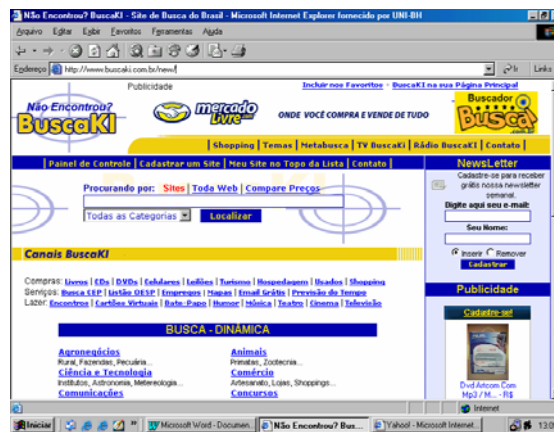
Não Encontrou? BuscaKI - Site de Busca do Brasil - Microsoft Internet Explorer fornecido por UNI-BH

Arquivo Editar Exibir Favoritos Ferramentas Ajuda

Endereço http://www.buscaki.com.br/new/

Links

Publicidade

Incluir nos Favoritos · BuscaKI na sua Página Principal

Não Encontrou? BuscaKI

mercado livre.com

ONDE VOCÊ COMPRA E VENDE DE TUDO

Buscador Busca

| Shopping | Temas | Metabusca | TV BuscaKi | Rádio BuscaKI | Contato |

| Painel de Controle | Cadastrar um Site | Meu Site no Topo da Lista | Contato |

Procurando por: Sites | Toda Web | Compare Preços

Todas as Categorias

Localizar

NewsLetter

Cadastre-se para receber grátis nossa newsletter semanal

Digite aqui seu e-mail:

Seu Nome:

Inserir Remover

Cadastrar

Canais BuscaKI

Compras: Livros | CDs | DVDs | Celulares | Leilões | Turismo | Hospedagem | Usados | Shopping

Serviços: Busca CEP | Listão OESP | Empregos | Mapas | Email Grátis | Previsão do Tempo

Lazer: Encontros | Cartões Virtuais | Bate-Papo | Humor | Música | Teatro | Cinema | Televisão

Publicidade

Cadastre-se!

BUSCA - DINÂMICA

Agronegócios
Rural, Fazendas, Pecuária...

Ciência e Tecnologia
Institutos, Astronomia, Metereologia...

Comunicações

Animais
Primatas, Zootecnia...

Comércio
Artesanato, Lojas, Shoppings...

Concursos

Dvd Artcom Com Mp3 / M... - R$

Internet

Iniciar

Microsoft Word - Documen...

Não Encontrou? Bus...

Yahoo! - Microsoft Internet...

13:0